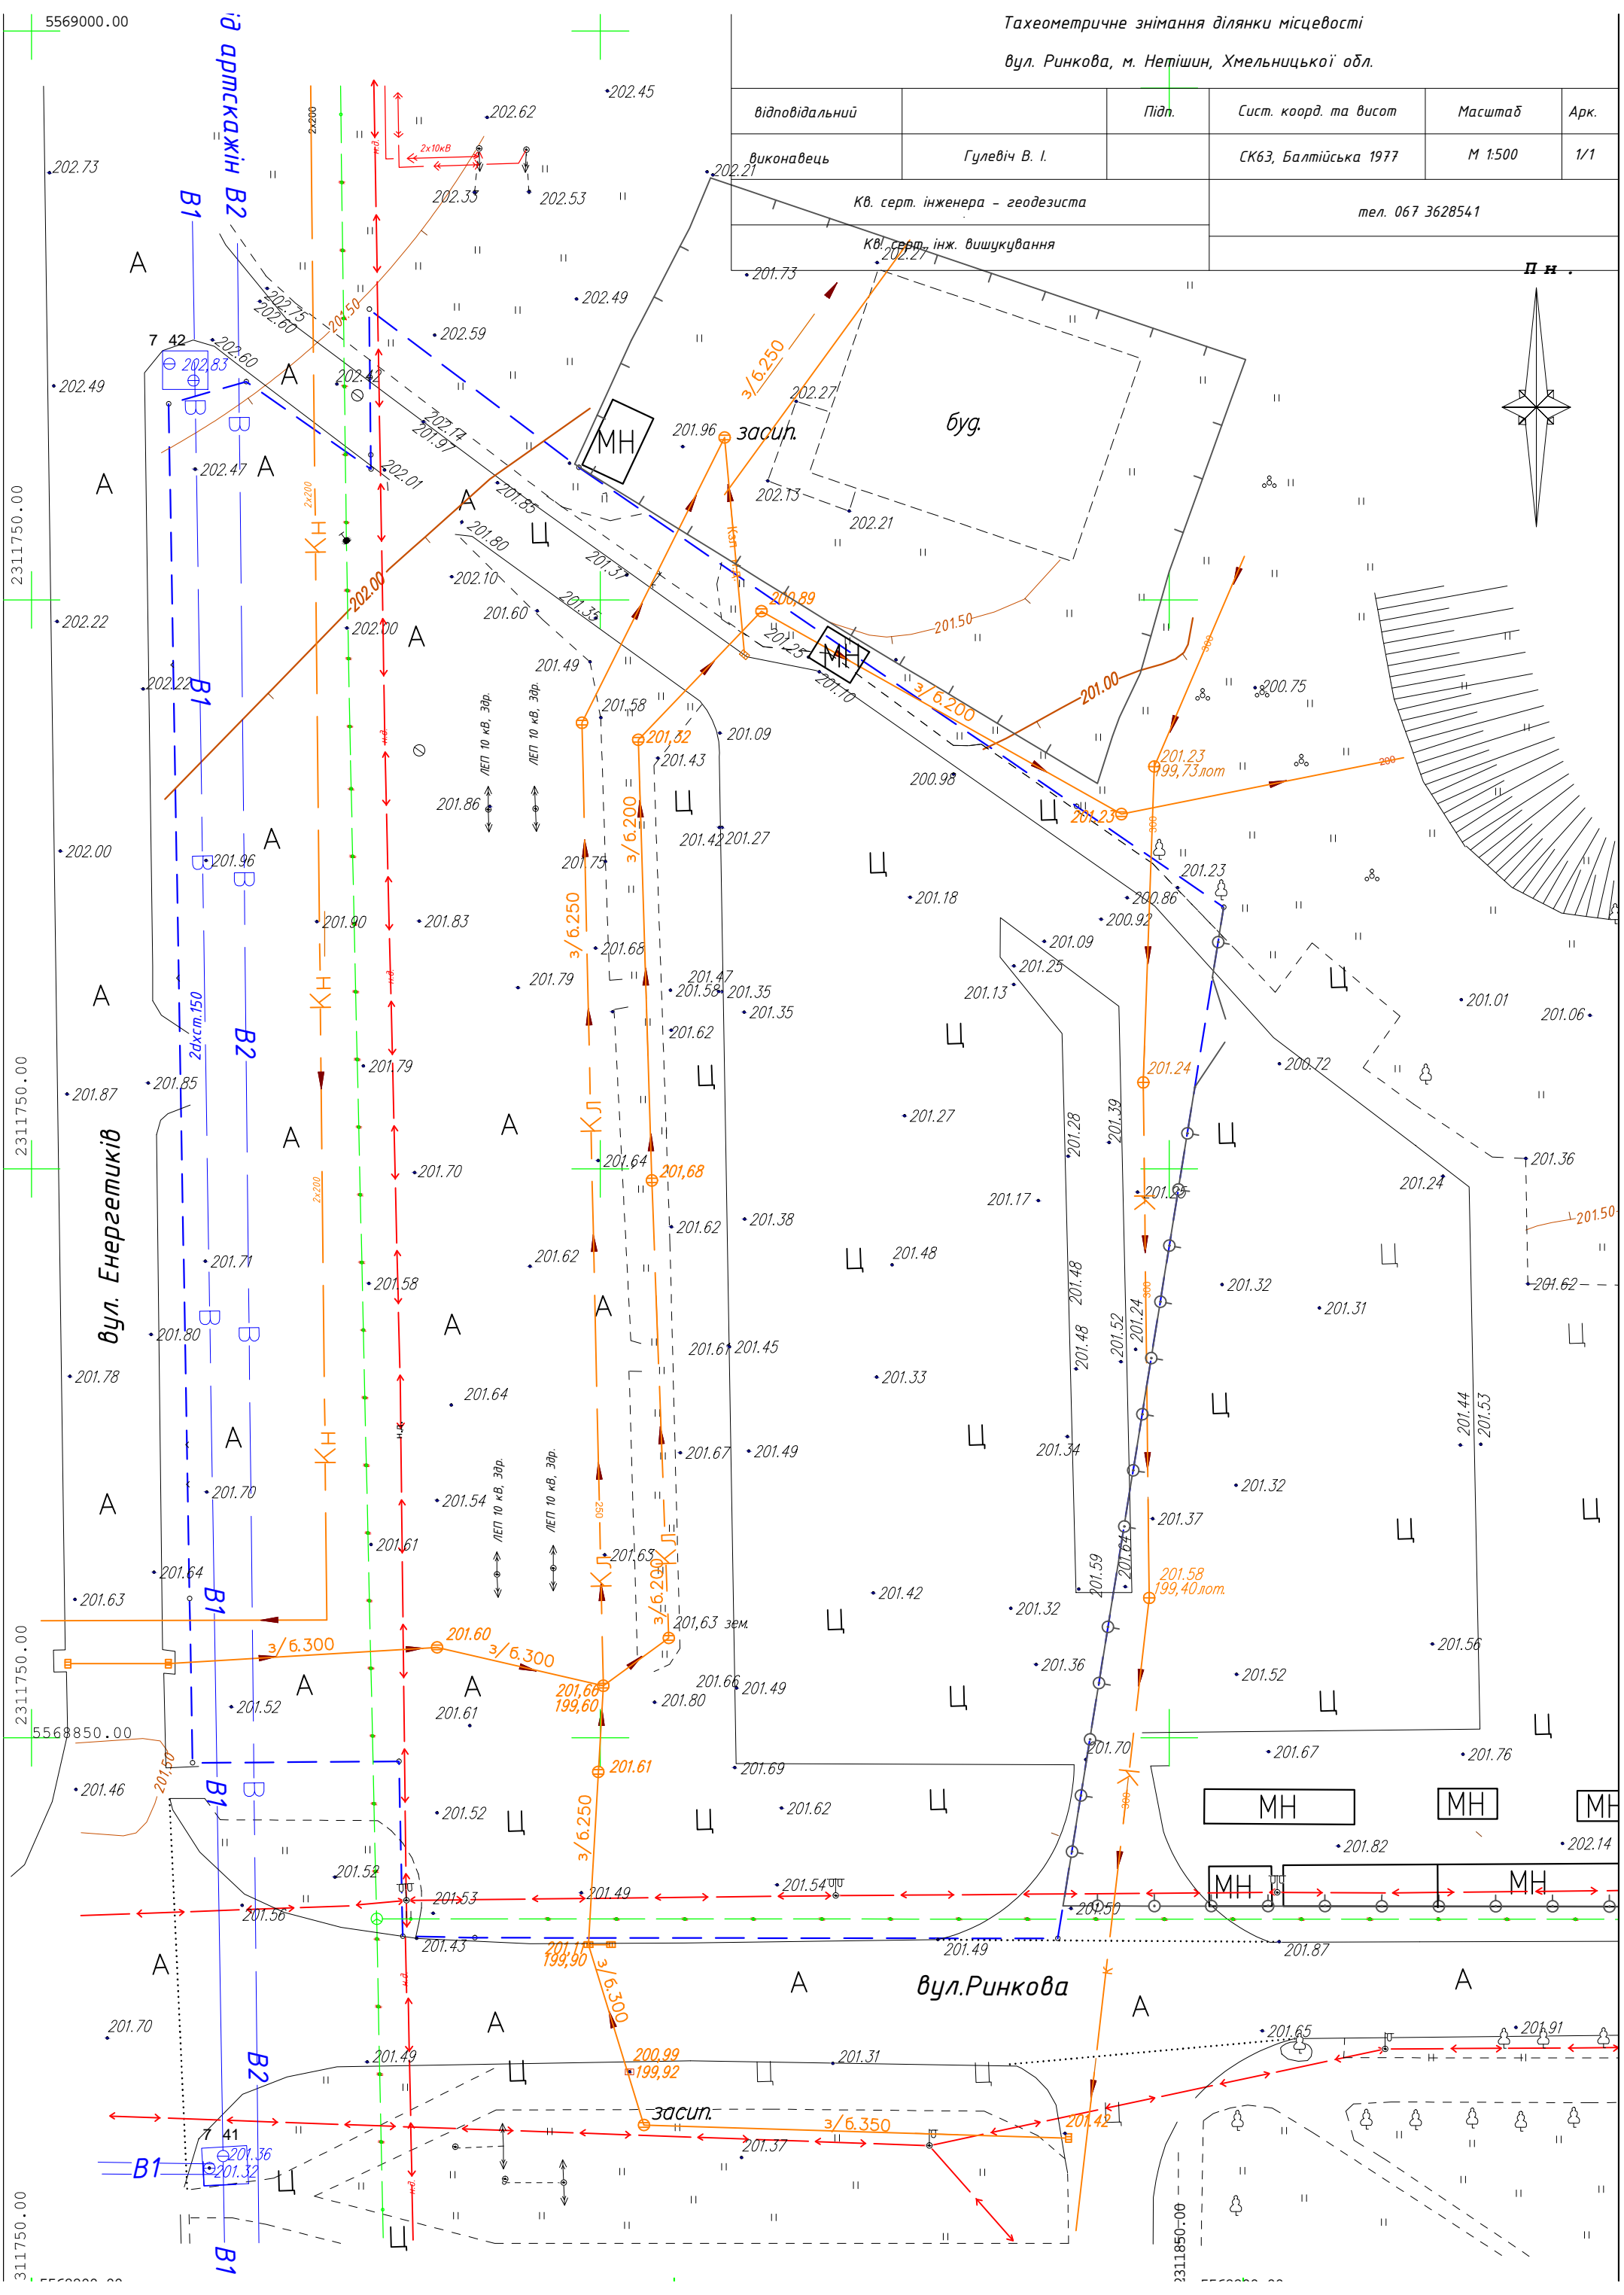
Тахеометричне знімання ділянки місцевості
вул. Ринкова, м. Нетішин, Хмельницької обл.

| Відповідальний | | Підп. | Сист. коорд. та висот | Масштаб | Арк. |
|---|---|---|---|---|---|
| Виконавець | Гулевіч В. І. | | СК63, Балтійська 1977 | М 1:500 | 1/1 |
| Кв. серт. інженера - геодезиста | | | тел. 067 3628541 | | |
| Кв. серт. інж. вишукування | | | | | |

Пн.

5569000.00
2311750.00
5568850.00
2311850.00

вул. Енергетиків
вул.Ринкова

буд.
засип.
МН
ЛЕП 10 кВ, 3др.
з/6.250
з/6.200
з/6.300
з/6.350
2dxст.150
2x200
2x10кВ

202.45 202.62 202.73 202.33 202.53 202.21 202.49 202.59 202.75 202.60 202.83 202.47 202.14 201.97 202.01 201.85 201.80 202.10 201.60 201.37 201.33 202.22 202.00 201.49 201.58 201.32 201.43 201.09 201.86 201.96 201.90 201.83 201.75 201.68 201.79 201.47 201.58 201.35 201.62 201.87 201.85 201.79 201.70 201.64 201.71 201.58 201.80 201.78 201.64 201.54 201.70 201.61 201.63 201.64 201.63 201.60 201.61 201.52 201.46 201.52 201.56 201.53 201.43 201.49 201.70 201.36 201.32 201.96 202.27 202.13 202.21 201.73 200.89 201.25 201.10 201.50 201.00 200.75 201.23 199,73лот 200.98 201.18 201.42 201.27 201.09 201.25 201.13 200.86 200.92 201.01 201.06 200.72 201.36 201.24 201.50 201.62 201.28 201.39 201.17 201.48 201.52 201.24 201.32 201.31 201.44 201.53 201.38 201.33 201.45 201.61 201.67 201.49 201.34 201.37 201.58 199,40лот. 201.42 201.32 201.36 201.56 201.52 201.49 201.80 201.66 201.60 199,60 201.69 201.62 201.70 201.67 201.76 201.82 202.14 201.54 201.50 201.49 201.87 201.17 199,90 200.99 199,92 201.31 201.37 201.42 201.65 201.91 201,63 зем.

А Ц В В1 В2 Кн Кл К